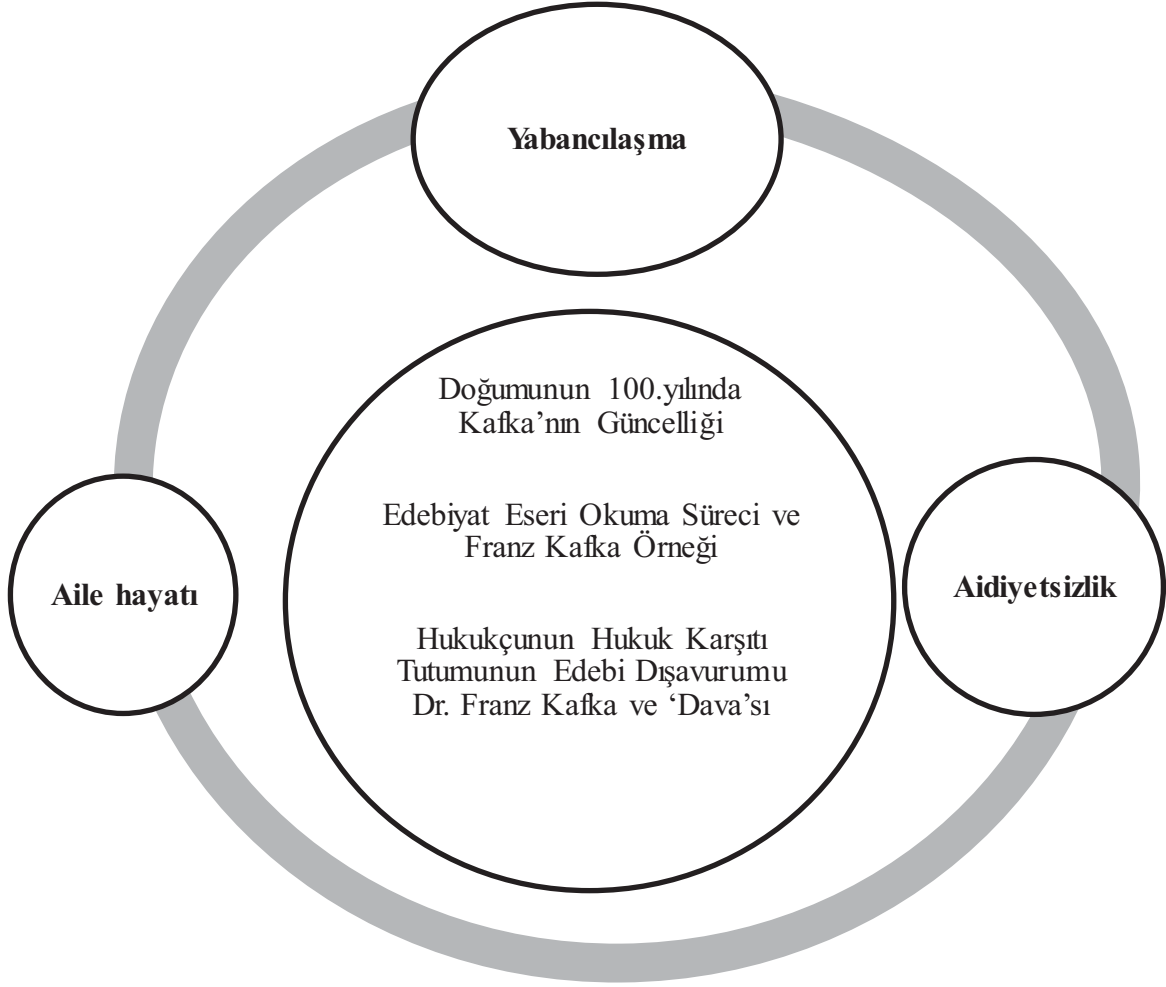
Yabancılaşma

Doğumunun 100.yılında Kafka'nın Güncelliği

Edebiyat Eseri Okuma Süreci ve Franz Kafka Örneği

Hukukçunun Hukuk Karşıtı Tutumunun Edebi Dışavurumu Dr. Franz Kafka ve 'Dava'sı

Aile hayatı

Aidiyetsizlik